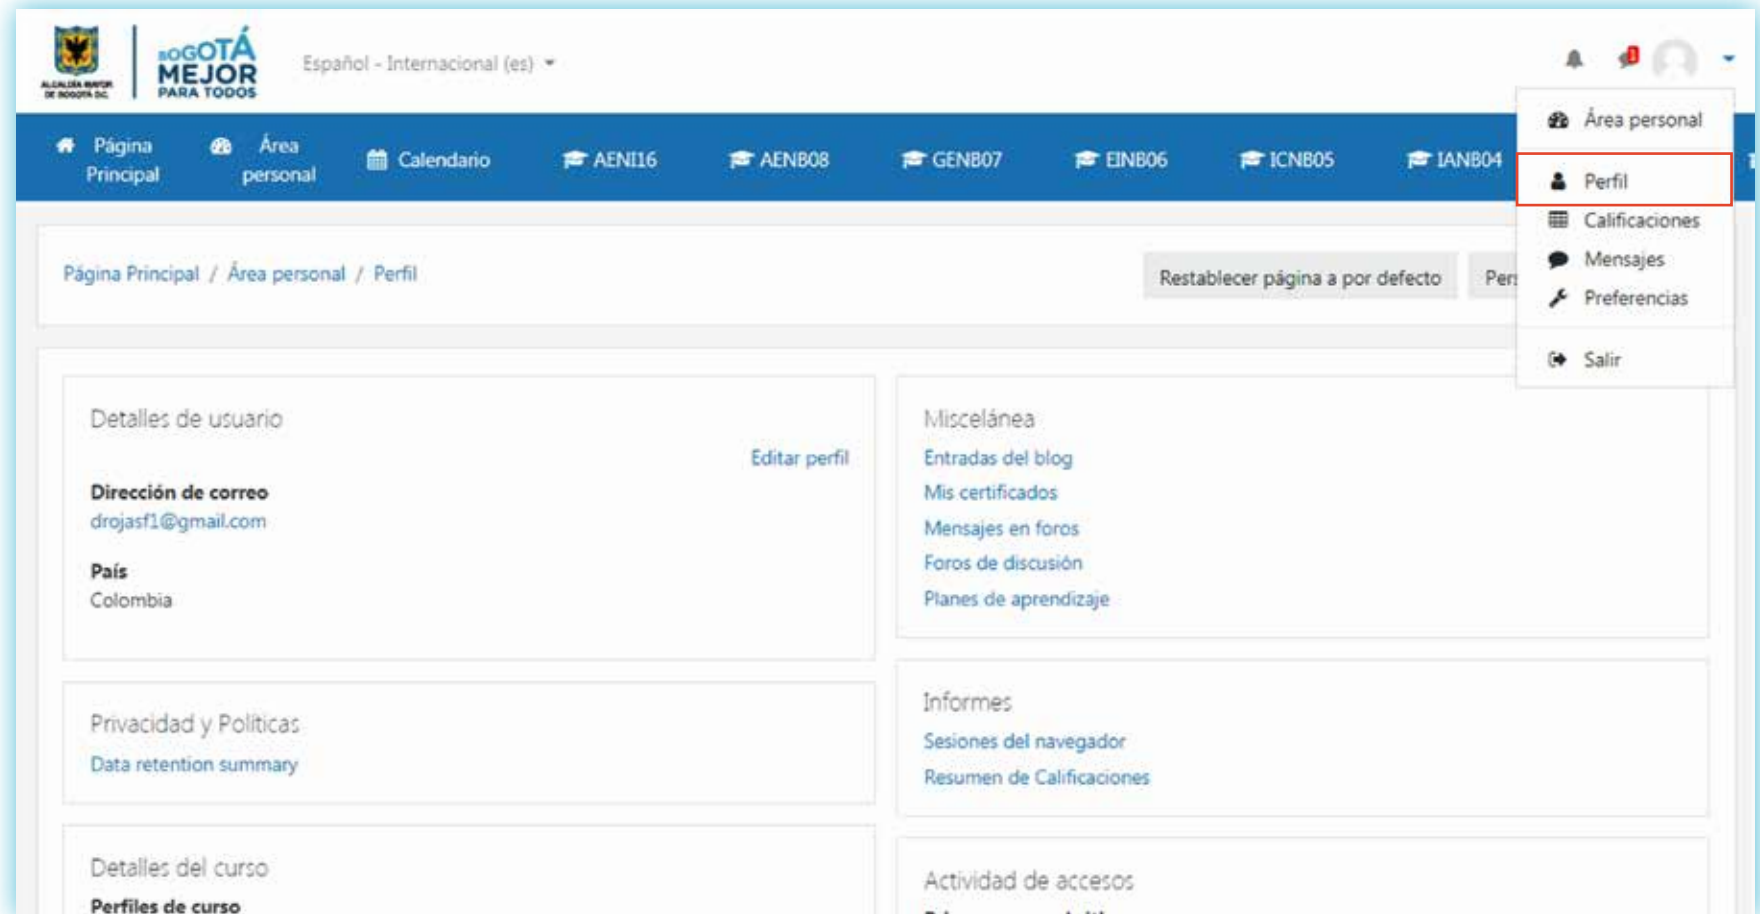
ALCALDÍA MAYOR DE BOGOTÁ D.C.

BOGOTÁ MEJOR PARA TODOS

Español - Internacional (es)

Área personal
Perfil
Calificaciones
Mensajes
Preferencias
Salir

Página Principal
Área personal
Calendario
AENI16
AENB08
GENB07
EINB06
ICNB05
IANB04

Página Principal / Área personal / Perfil

Restablecer página a por defecto
Per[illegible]

Detalles de usuario

Editar perfil

Dirección de correo
drojasf1@gmail.com

País
Colombia

Privacidad y Políticas
Data retention summary

Detalles del curso
Perfiles de curso

Miscelánea
Entradas del blog
Mis certificados
Mensajes en foros
Foros de discusión
Planes de aprendizaje

Informes
Sesiones del navegador
Resumen de Calificaciones

Actividad de accesos